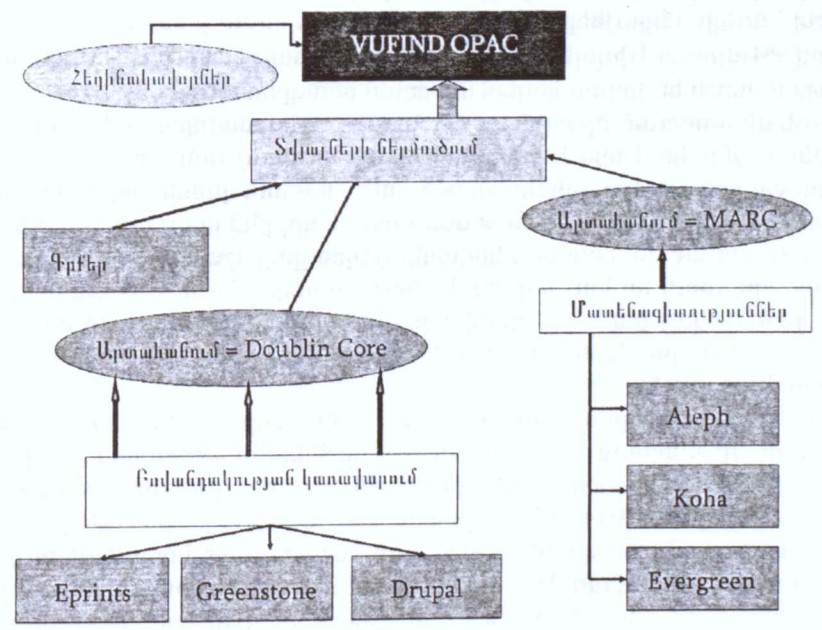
VUFIND OPAC

Հեղինակավորներ

Տվյալների ներմուծում

Գրքեր

Արտահանում = MARC

Մատենագիտություններ

Արտահանում = Doublin Core

Բովանդակության կառավարում

Aleph

Koha

Evergreen

Eprints

Greenstone

Drupal